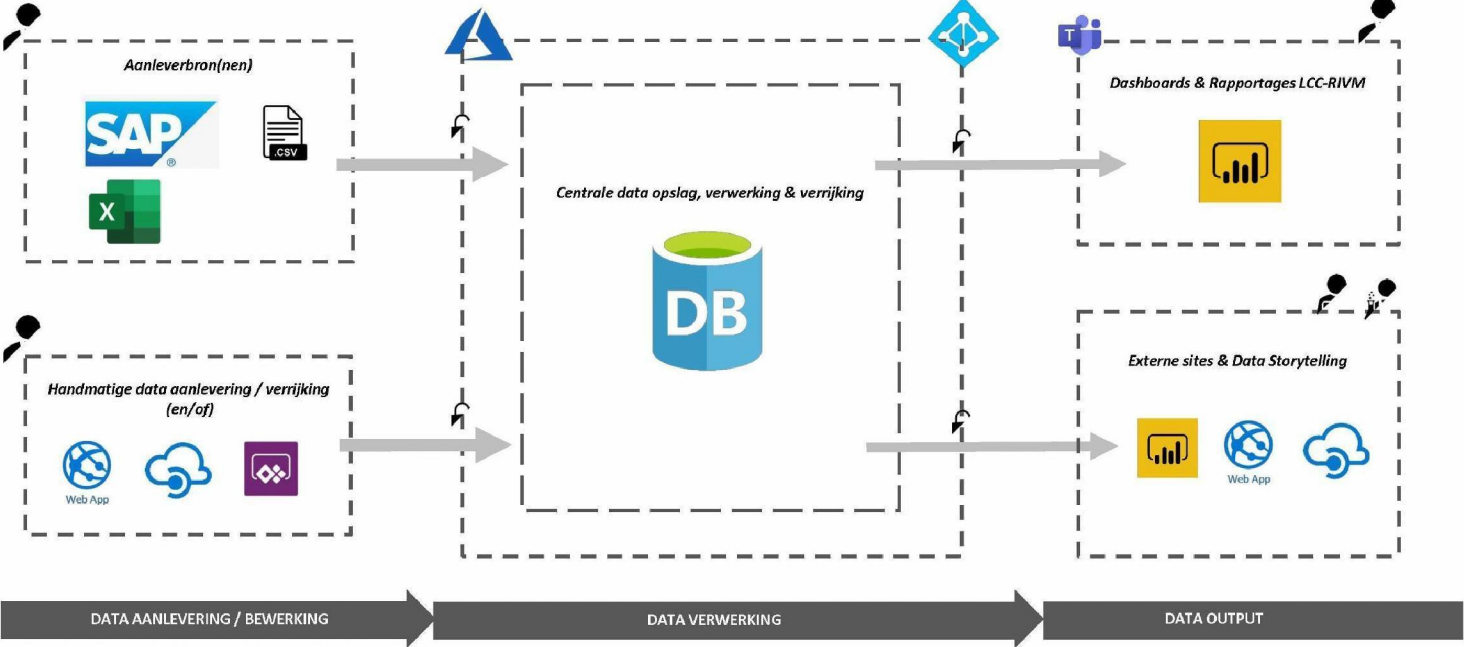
Aanleverbron(nen)

SAP

.CSV

X

Handmatige data aanlevering / verrijking (en/of)

Web App

Centrale data opslag, verwerking & verrijking

DB

T

Dashboards & Rapportages LCC-RIVM

Externe sites & Data Storytelling

Web App

DATA AANLEVERING / BEWERKING

DATA VERWERKING

DATA OUTPUT